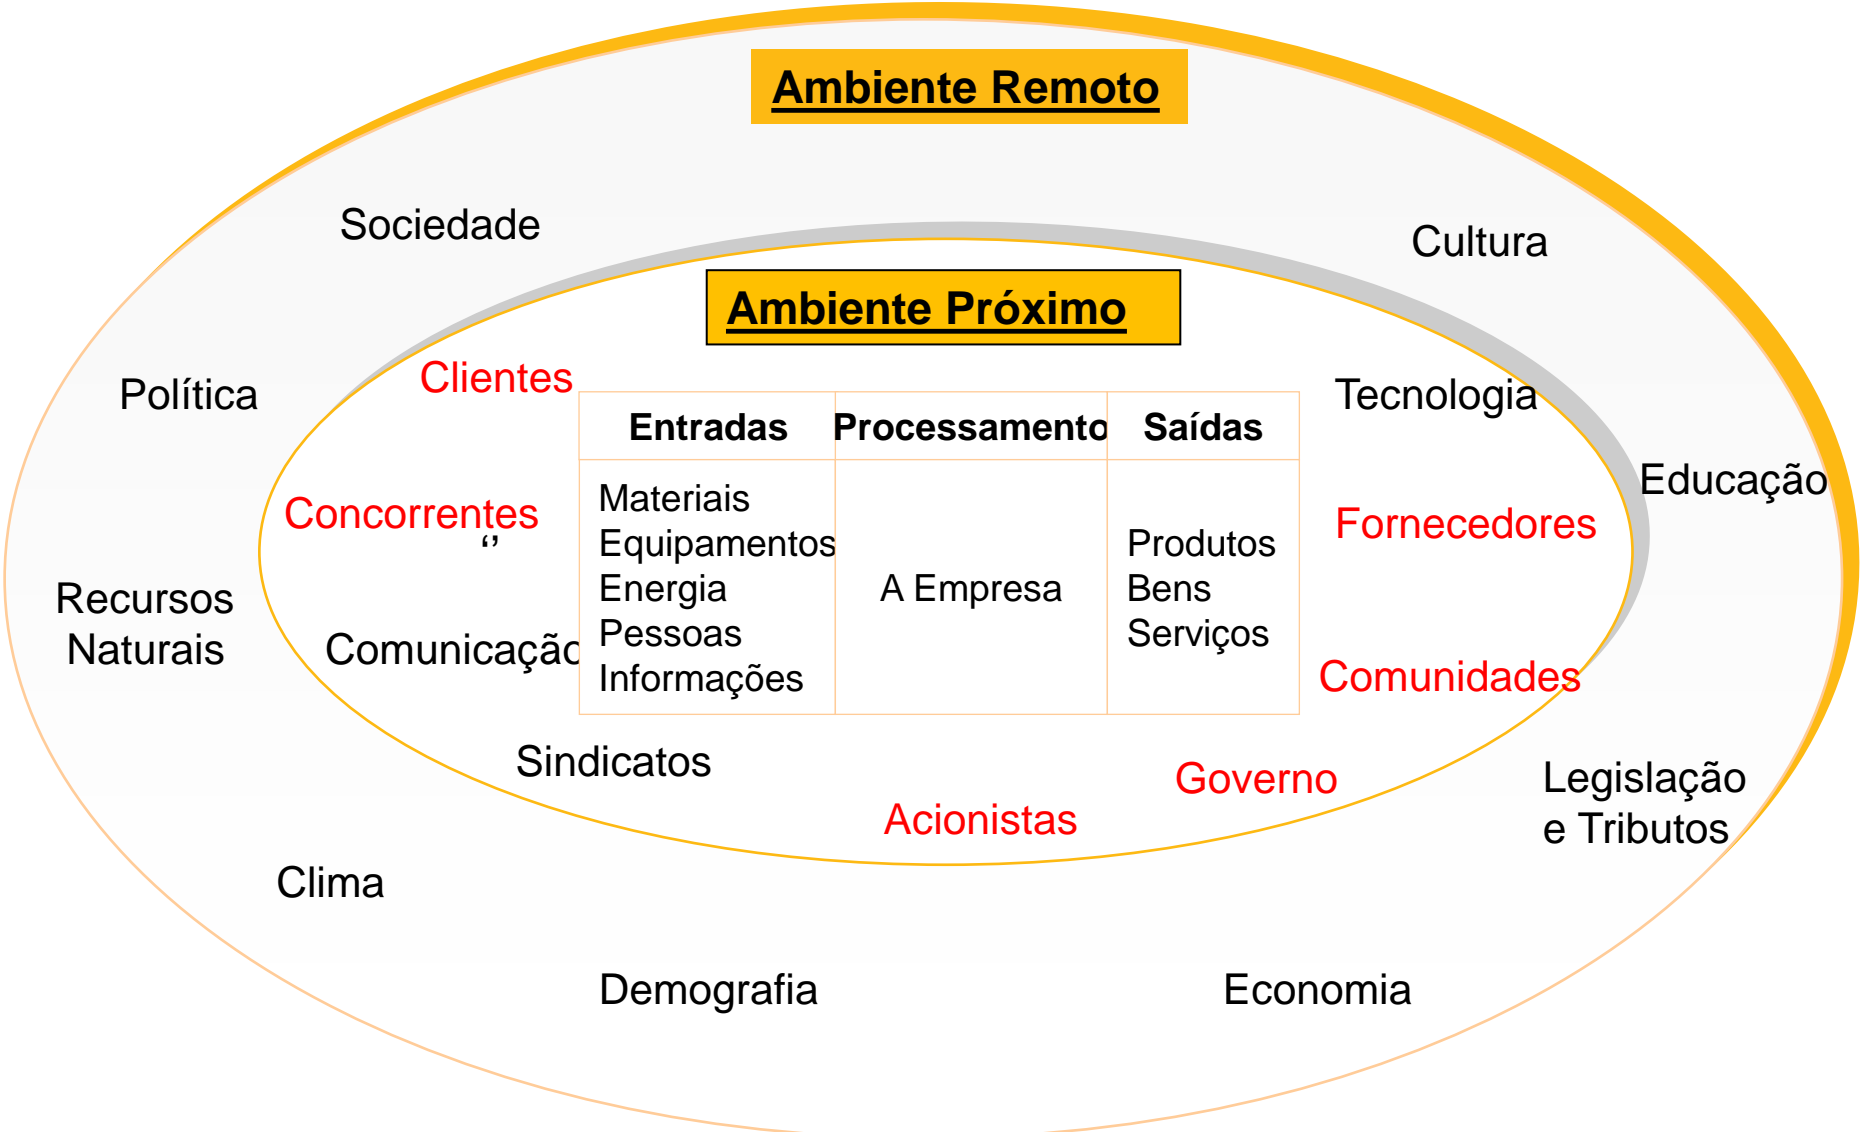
Ambiente Remoto

Sociedade

Cultura

Ambiente Próximo

Clientes

Política

Tecnologia

| Entradas | Processamento | Saídas |
|---|---|---|
| Materiais Equipamentos Energia Pessoas Informações | A Empresa | Produtos Bens Serviços |

Concorrentes

‘’

Educação

Fornecedores

Recursos Naturais

Comunicação

Comunidades

Sindicatos

Governo

Acionistas

Legislação e Tributos

Clima

Demografia

Economia